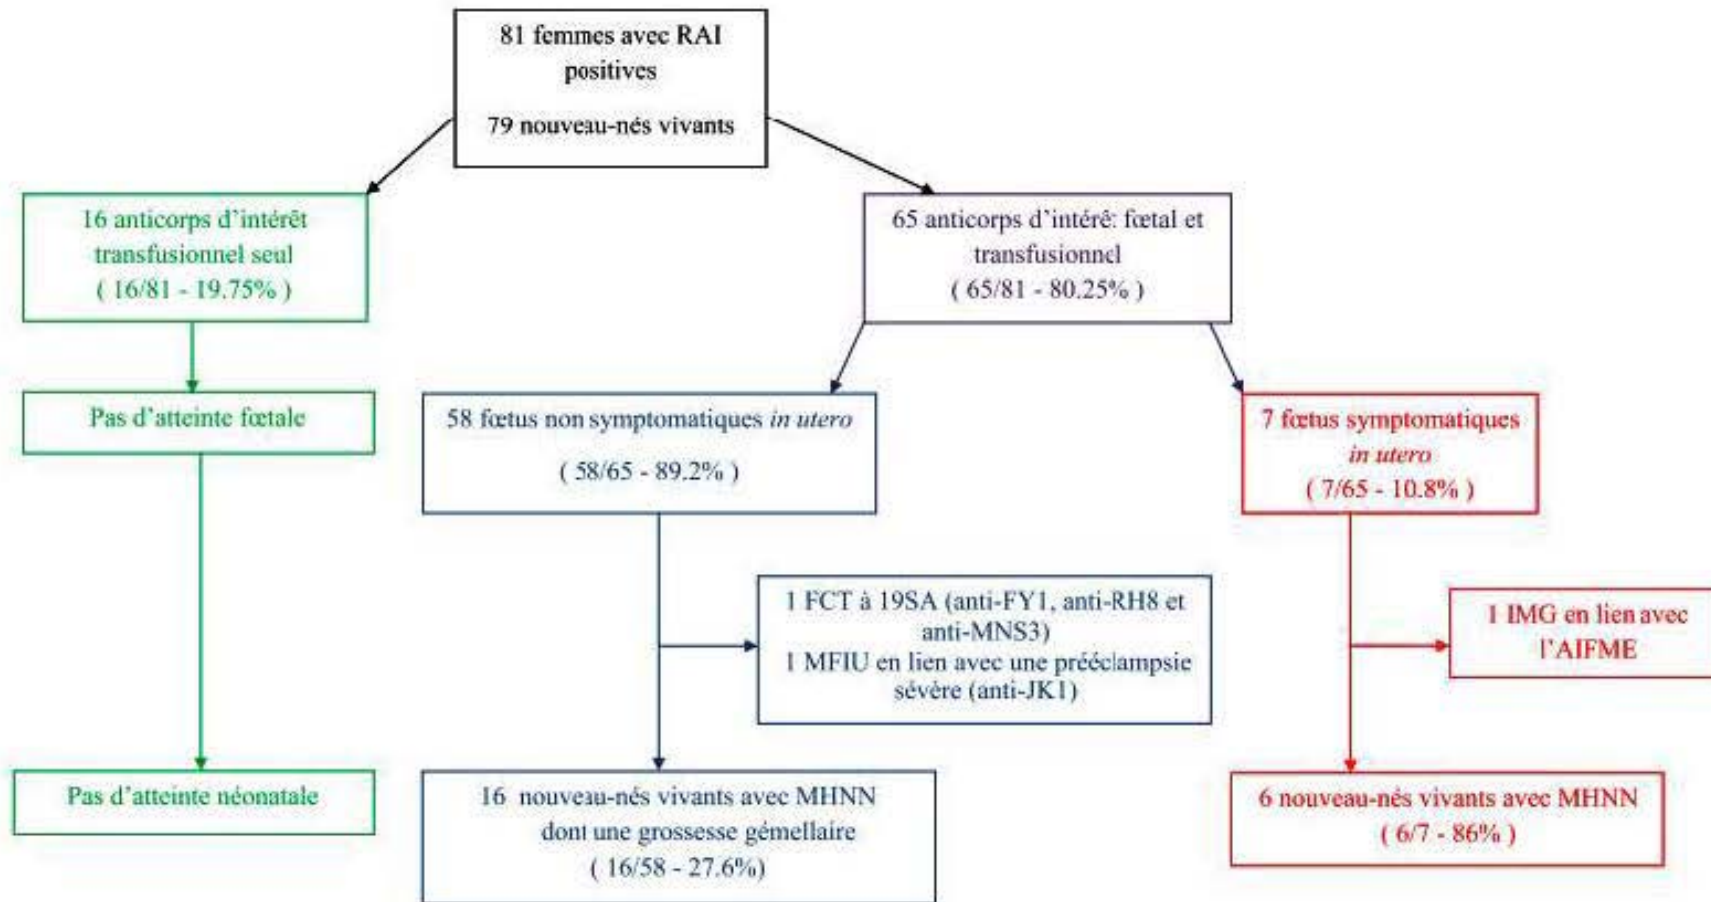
81 femmes avec RAI positives

79 nouveau-nés vivants

16 anticorps d'intérêt transfusionnel seul ( 16/81 - 19.75% )

65 anticorps d'intéré: fœtal et transfusionnel ( 65/81 - 80.25% )

Pas d'atteinte fœtale

58 fœtus non symptomatiques *in utero*

( 58/65 - 89.2% )

7 fœtus symptomatiques *in utero* ( 7/65 - 10.8% )

1 FCT à 19SA (anti-FY1, anti-RH8 et anti-MNS3)
1 MFIU en lien avec une prééclampsie sévère (anti-JK1)

1 IMG en lien avec l'AIFME

Pas d'atteinte néonatale

16 nouveau-nés vivants avec MHNN dont une grossesse gémellaire ( 16/58 - 27.6%)

6 nouveau-nés vivants avec MHNN ( 6/7 - 86% )